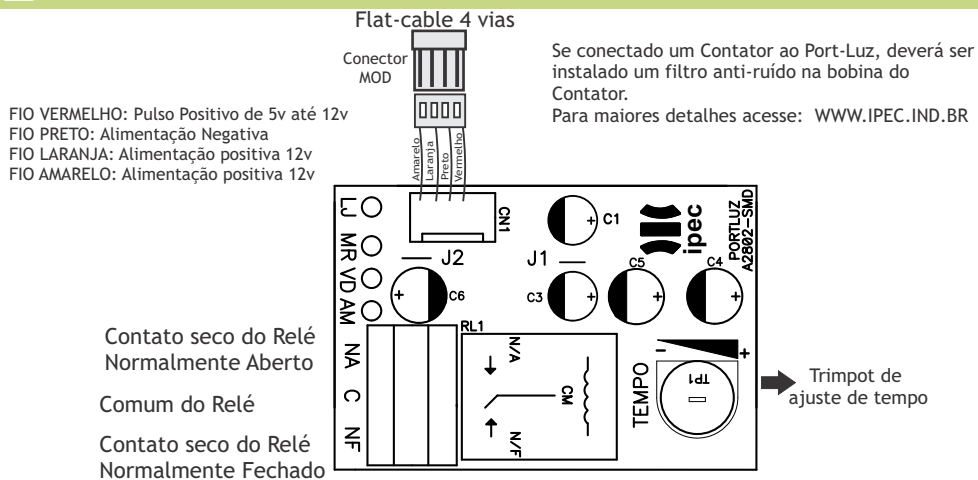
Flat-cable 4 vias

Conector MOD

Se conectado um Contator ao Port-Luz, deverá ser instalado um filtro anti-ruído na bobina do Contator.
Para maiores detalhes acesse: WWW.IPEC.IND.BR

FIO VERMELHO: Pulso Positivo de 5v até 12v
FIO PRETO: Alimentação Negativa
FIO LARANJA: Alimentação positiva 12v
FIO AMARELO: Alimentação positiva 12v

Amarelo Laranja Preto Vermelho

LJ MR VD AM

CN1

J2

C1

ipec

PORTLUZ A2802-SMD

J1

C5 C4

C6

C3

RL1

NA C NF

N/A

CM

N/F

TEMPO

- +

TP1

Contato seco do Relé Normalmente Aberto

Comum do Relé

Contato seco do Relé Normalmente Fechado

Trimpot de ajuste de tempo